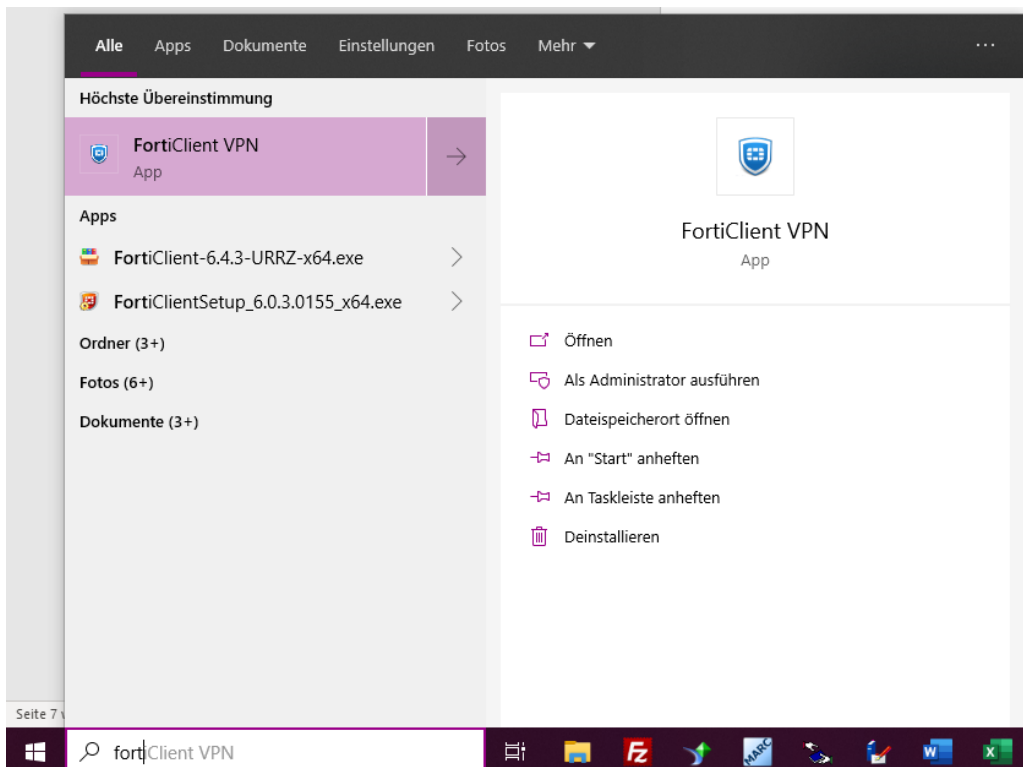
Alle Apps Dokumente Einstellungen Fotos Mehr ▾ ···

Höchste Übereinstimmung

FortiClient VPN
App

Apps

FortiClient-6.4.3-URRZ-x64.exe

FortiClientSetup_6.0.3.0155_x64.exe

Ordner (3+)

Fotos (6+)

Dokumente (3+)

FortiClient VPN
App

Öffnen

Als Administrator ausführen

Dateispeicherort öffnen

An "Start" anheften

An Taskleiste anheften

Deinstallieren

Seite 7 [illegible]

fortiClient VPN

MARC